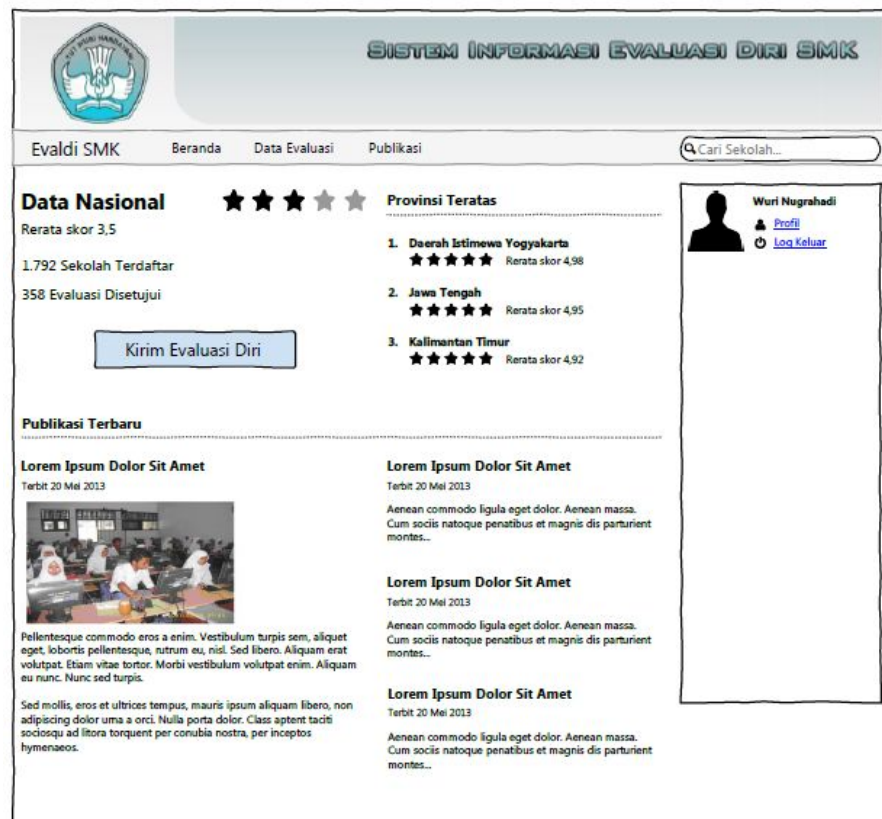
Sistem Informasi Evaluasi Diri SMK

Evaldi SMK Beranda Data Evaluasi Publikasi Cari Sekolah...

Data Nasional
Rerata skor 3,5

1.792 Sekolah Terdaftar

358 Evaluasi Disetujui

Kirim Evaluasi Diri

Provinsi Teratas

1. Daerah Istimewa Yogyakarta
Rerata skor 4,98

2. Jawa Tengah
Rerata skor 4,95

3. Kalimantan Timur
Rerata skor 4,92

Wuri Nugrahadi
Profil
Log Keluar

Publikasi Terbaru

Lorem Ipsum Dolor Sit Amet
Terbit 20 Mei 2013

Pellentesque commodo eros a enim. Vestibulum turpis sem, aliquet eget, lobortis pellentesque, rutrum eu, nisl. Sed libero. Aliquam erat volutpat. Etiam vitae tortor. Morbi vestibulum volutpat enim. Aliquam eu nunc. Nunc sed turpis.

Sed mollis, eros et ultrices tempus, mauris ipsum aliquam libero, non adipiscing dolor urna a orci. Nulla porta dolor. Class aptent taciti sociosqu ad litora torquent per conubia nostra, per inceptos hymenaeos.

Lorem Ipsum Dolor Sit Amet
Terbit 20 Mei 2013

Aenean commodo ligula eget dolor. Aenean massa. Cum sociis natoque penatibus et magnis dis parturient montes...

Lorem Ipsum Dolor Sit Amet
Terbit 20 Mei 2013

Aenean commodo ligula eget dolor. Aenean massa. Cum sociis natoque penatibus et magnis dis parturient montes...

Lorem Ipsum Dolor Sit Amet
Terbit 20 Mei 2013

Aenean commodo ligula eget dolor. Aenean massa. Cum sociis natoque penatibus et magnis dis parturient montes...